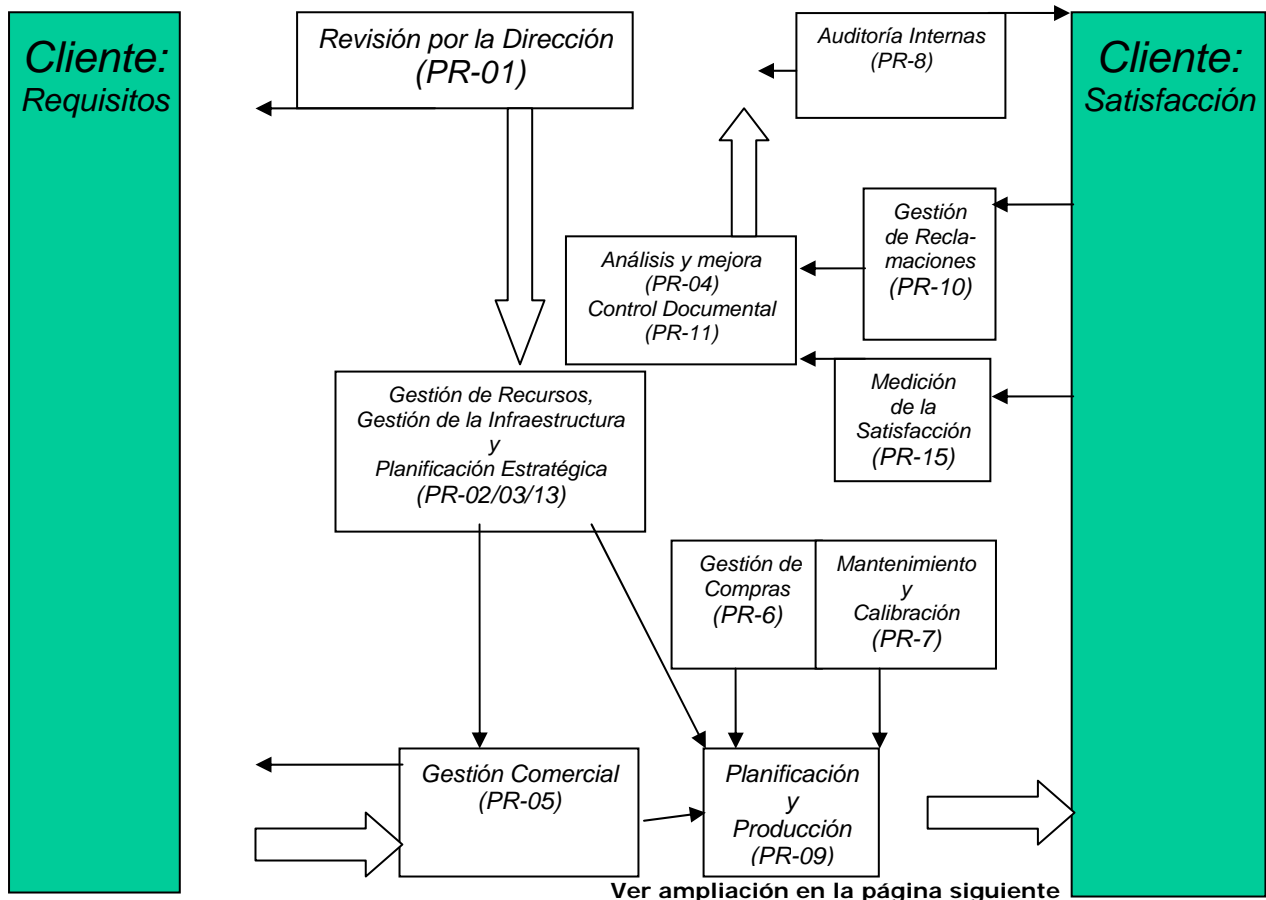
Cliente:
Requisitos

Revisión por la Dirección
(PR-01)

Auditoría Internas
(PR-8)

Cliente:
Satisfacción

Gestión de Reclamaciones
(PR-10)

Análisis y mejora
(PR-04)
Control Documental
(PR-11)

Medición de la Satisfacción
(PR-15)

Gestión de Recursos,
Gestión de la Infraestructura
y
Planificación Estratégica
(PR-02/03/13)

Gestión de Compras
(PR-6)

Mantenimiento
y
Calibración
(PR-7)

Gestión Comercial
(PR-05)

Planificación
y
Producción
(PR-09)

Ver ampliación en la página siguiente